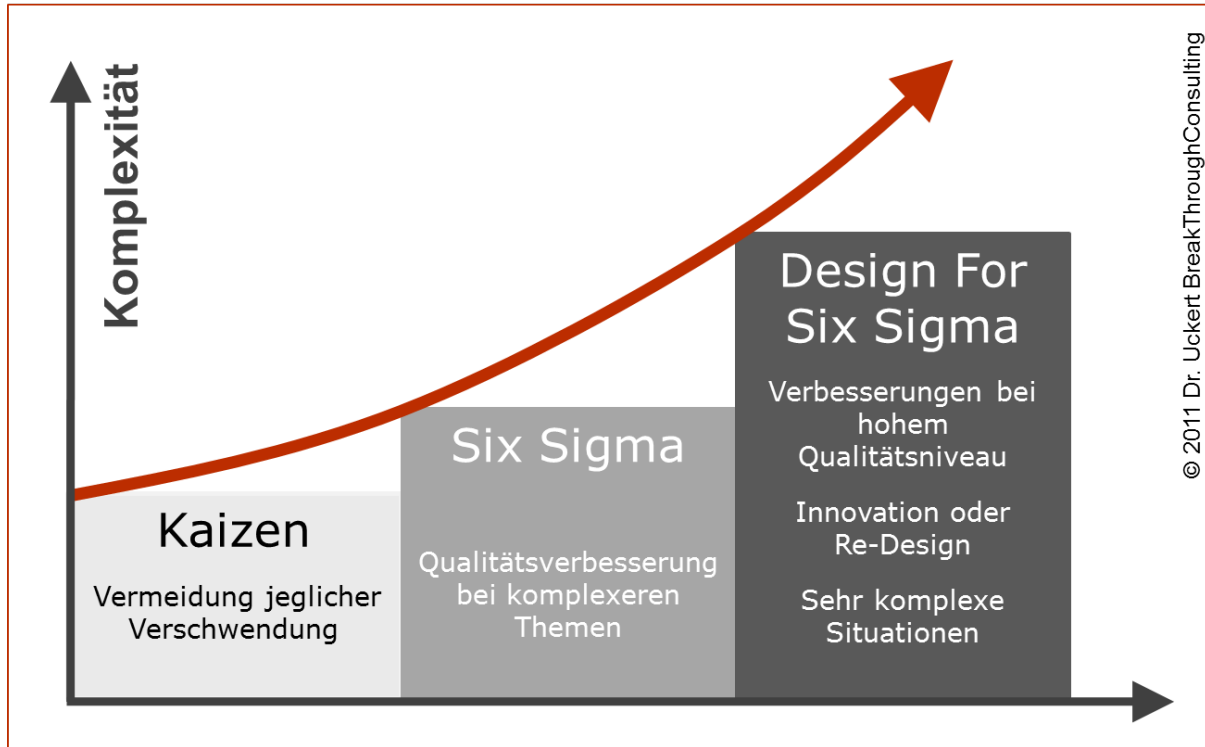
Komplexität

Kaizen

Vermeidung jeglicher Verschwendung

Six Sigma

Qualitätsverbesserung bei komplexeren Themen

Design For Six Sigma

Verbesserungen bei hohem Qualitätsniveau

Innovation oder Re-Design

Sehr komplexe Situationen

© 2011 Dr. Uckert BreakThroughConsulting